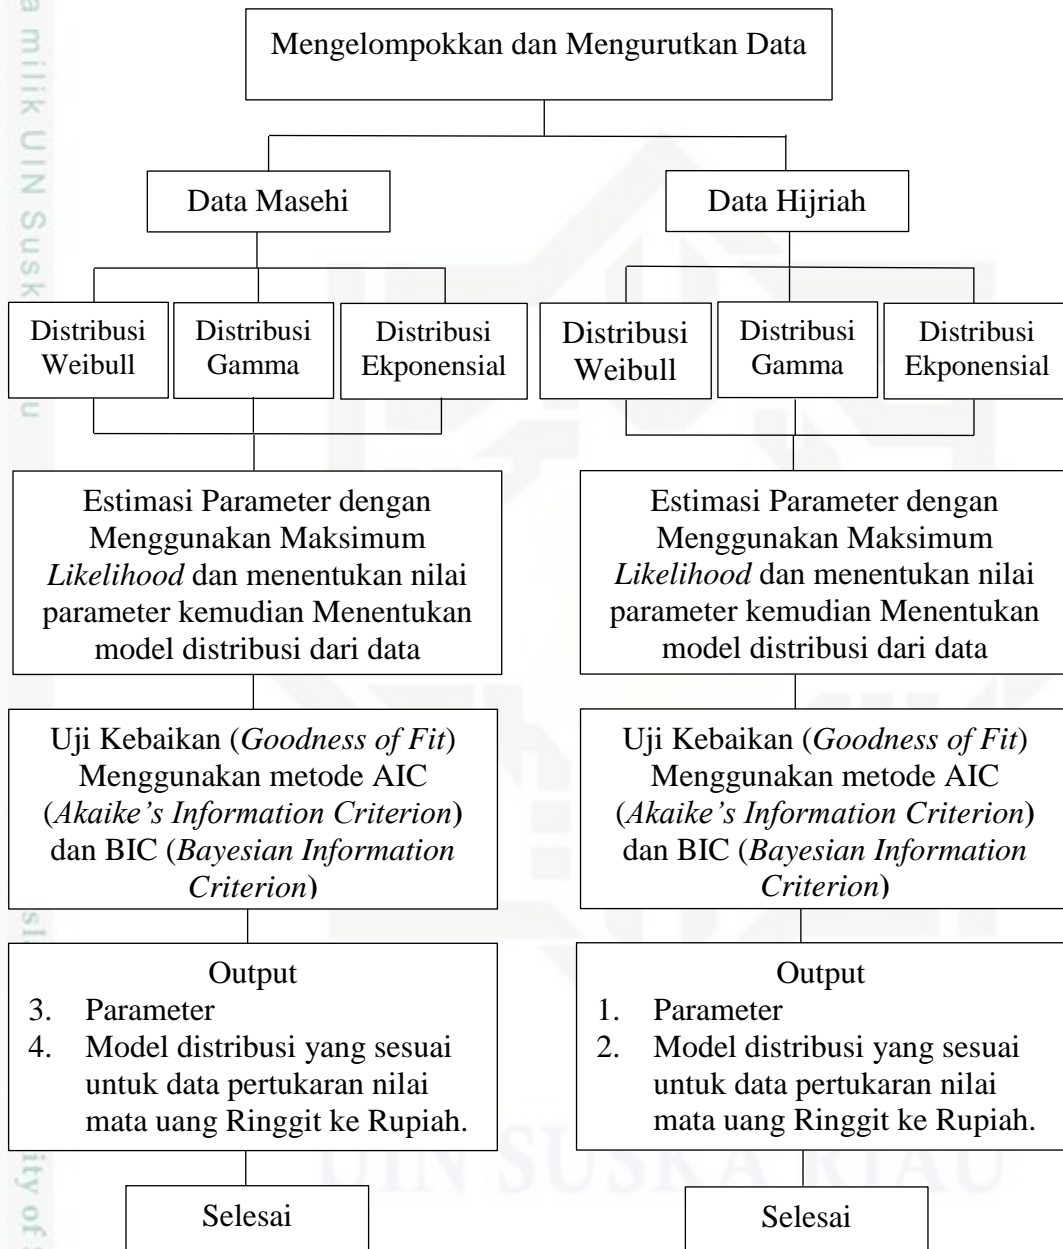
Mengelompokkan dan Mengurutkan Data

Data Masehi

Data Hijriah

Distribusi Weibull

Distribusi Gamma

Distribusi Ekponensial

Distribusi Weibull

Distribusi Gamma

Distribusi Ekponensial

Estimasi Parameter dengan Menggunakan Maksimum *Likelihood* dan menentukan nilai parameter kemudian Menentukan model distribusi dari data

Estimasi Parameter dengan Menggunakan Maksimum *Likelihood* dan menentukan nilai parameter kemudian Menentukan model distribusi dari data

Uji Kebaikan (*Goodness of Fit*) Menggunakan metode AIC (*Akaike's Information Criterion*) dan BIC (*Bayesian Information Criterion*)

Uji Kebaikan (*Goodness of Fit*) Menggunakan metode AIC (*Akaike's Information Criterion*) dan BIC (*Bayesian Information Criterion*)

Output
3. Parameter
4. Model distribusi yang sesuai untuk data pertukaran nilai mata uang Ringgit ke Rupiah.

Output
1. Parameter
2. Model distribusi yang sesuai untuk data pertukaran nilai mata uang Ringgit ke Rupiah.

Selesai

Selesai

milik UIN Susk

UIN SUSKA RIAU